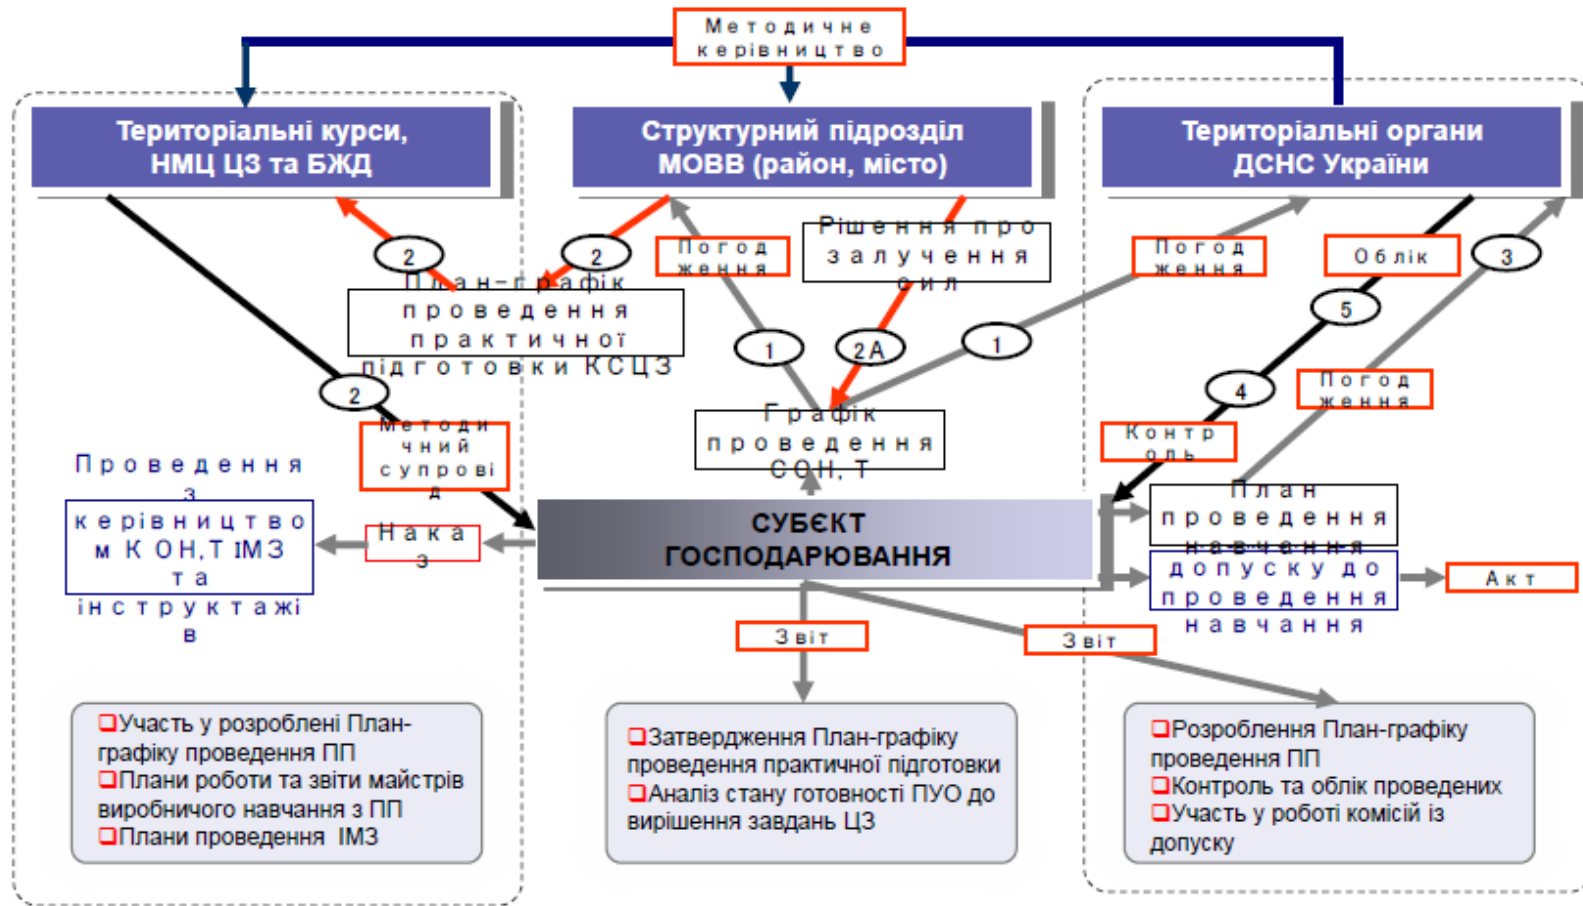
Методичне керівництво

Територіальні курси, НМЦ ЦЗ та БЖД

Структурний підрозділ МОВВ (район, місто)

Територіальні органи ДСНС України

2

2

План-графік проведення практичної підготовки КСЦЗ

Погодження

Рішення про залучення сил

Погодження

Облік

3

5

1

2А

1

2

Методичний супровід

Графік проведення СОН, Т

4

Погодження

Контроль

Проведення з керівництвом КОН,Т ІМЗ та інструктажів

Наказ

СУБЄКТ ГОСПОДАРЮВАННЯ

План проведення навчання

допуску до проведення навчання

Акт

Звіт

Звіт

❑Участь у розроблені План-графіку проведення ПП
❑Плани роботи та звіти майстрів виробничого навчання з ПП
❑Плани проведення ІМЗ

❑Затвердження План-графіку проведення практичної підготовки
❑Аналіз стану готовності ПУО до вирішення завдань ЦЗ

❑Розроблення План-графіку проведення ПП
❑Контроль та облік проведених
❑Участь у роботі комісій із допуску